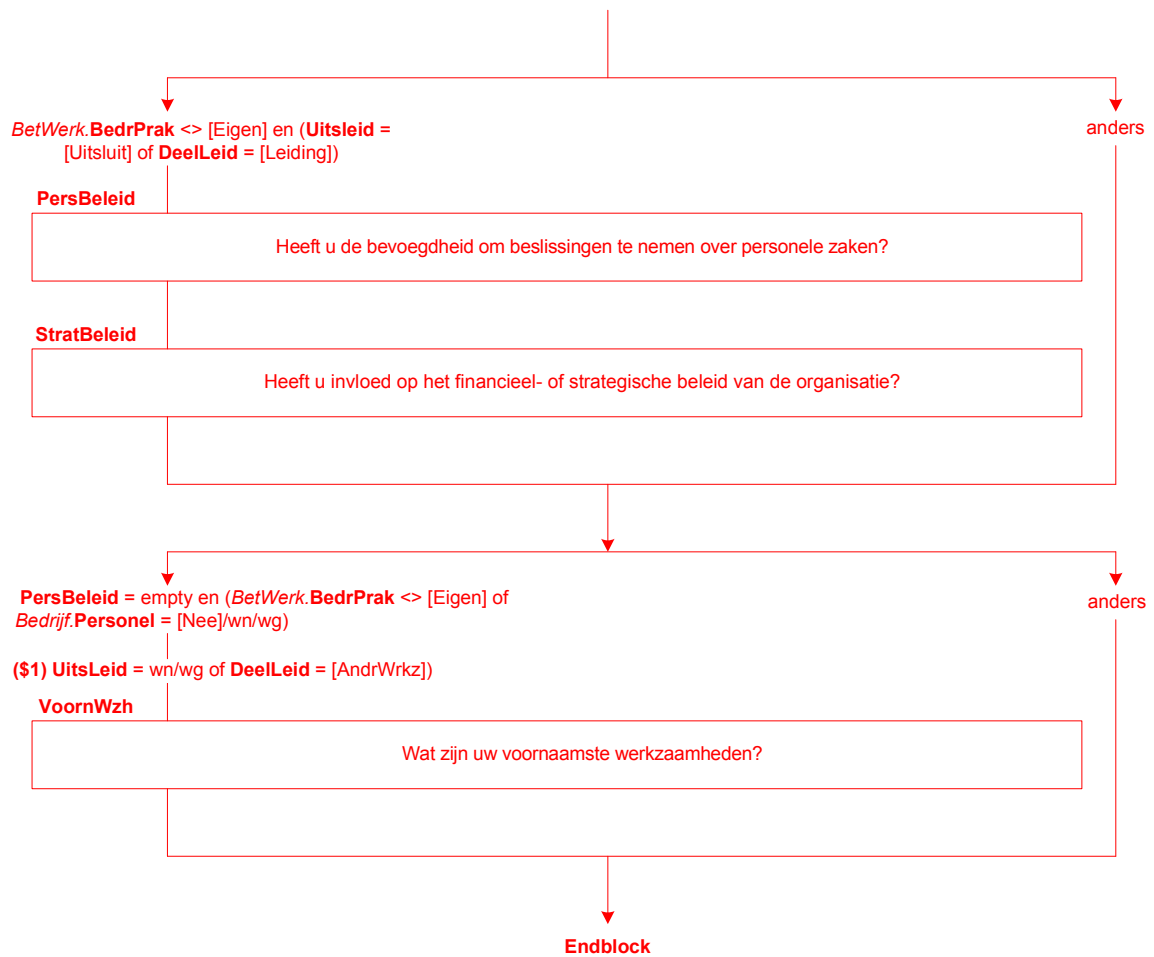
BetWerk.BedrPrak <> [Eigen] en (Uitsleid = [Uitsluit] of DeelLeid = [Leiding])

anders

PersBeleid

Heeft u de bevoegdheid om beslissingen te nemen over personele zaken?

StratBeleid

Heeft u invloed op het financieel- of strategische beleid van de organisatie?

PersBeleid = empty en (BetWerk.BedrPrak <> [Eigen] of Bedrijf.Personel = [Nee]/wn/wg)

anders

($1) UitsLeid = wn/wg of DeelLeid = [AndrWrkz])

VoornWzh

Wat zijn uw voornaamste werkzaamheden?

Endblock